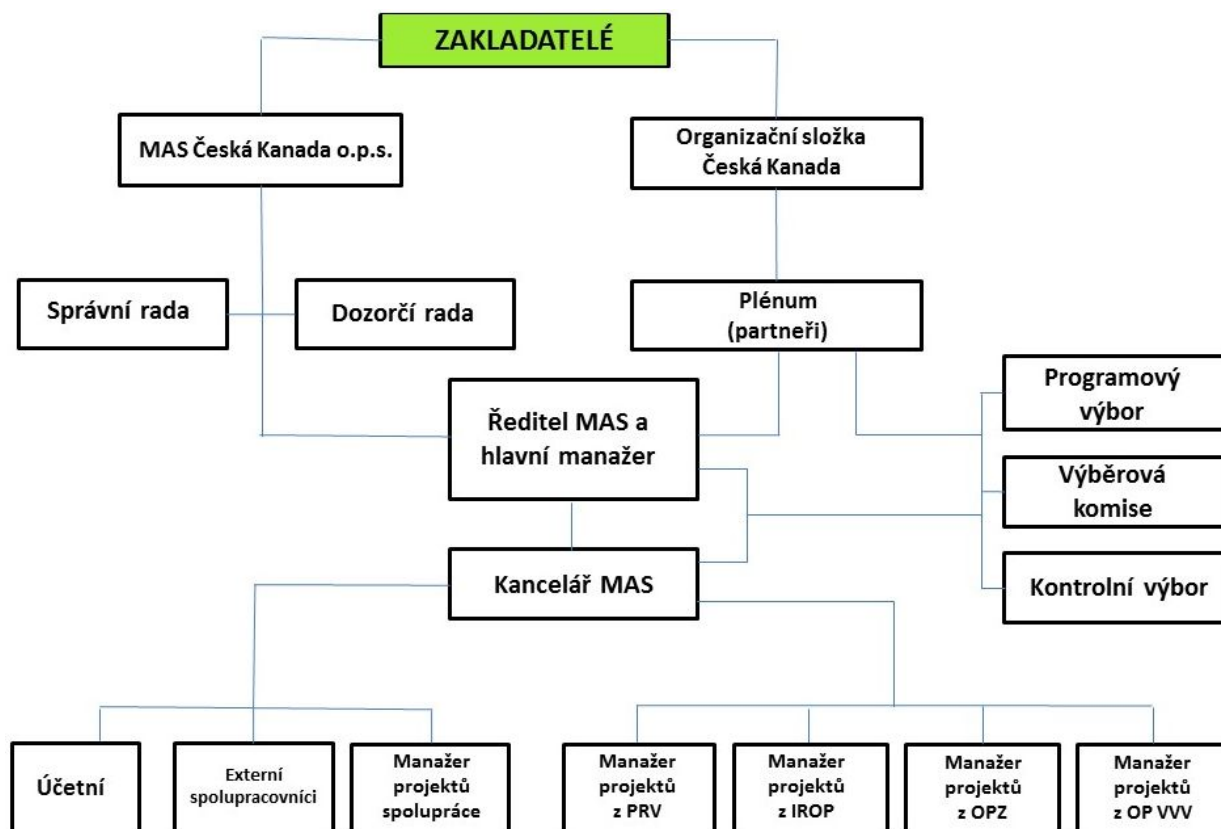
ZAKLADATELÉ

MAS Česká Kanada o.p.s.

Organizační složka Česká Kanada

Správní rada

Dozorčí rada

Plénum (partneři)

Programový výbor

Ředitel MAS a hlavní manažer

Výběrová komise

Kancelář MAS

Kontrolní výbor

Účetní

Externí spolupracovníci

Manažer projektů spolupráce

Manažer projektů z PRV

Manažer projektů z IROP

Manažer projektů z OPZ

Manažer projektů z OP VVV